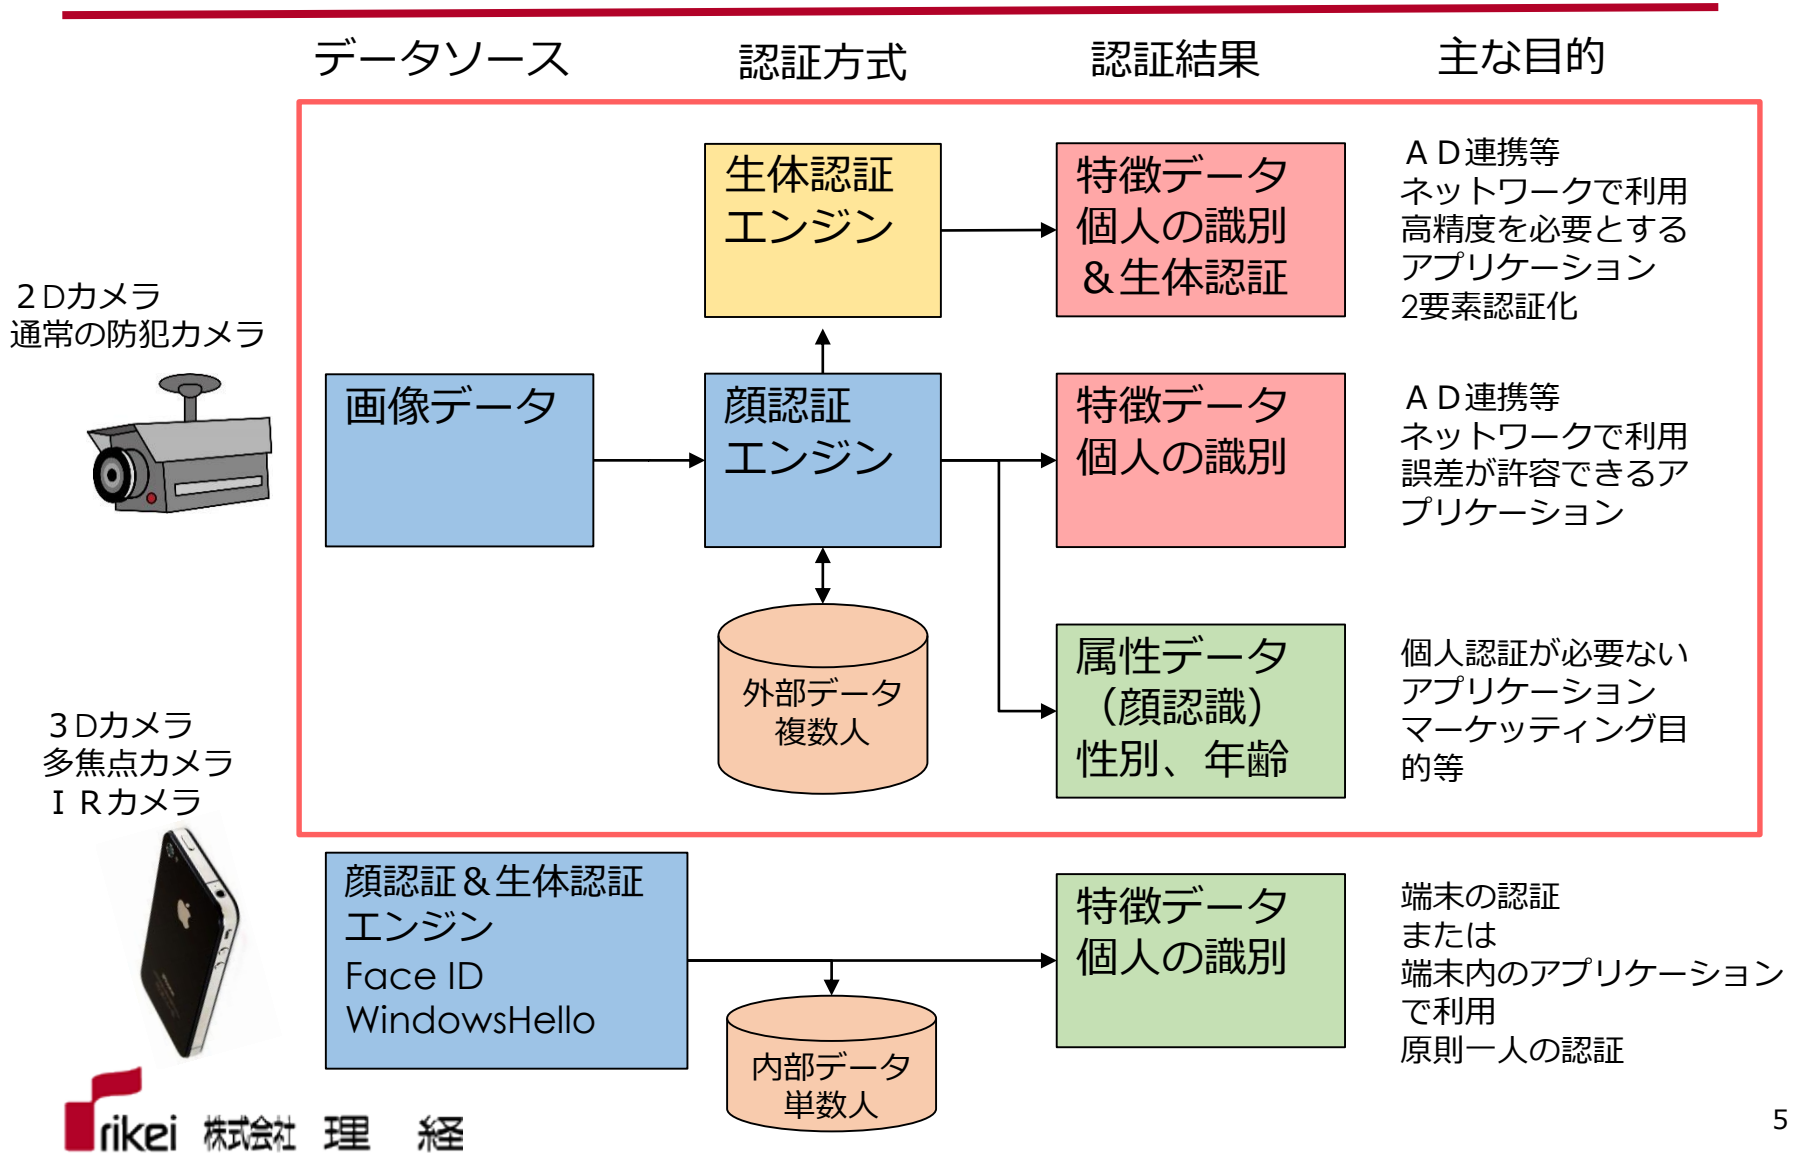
データソース　認証方式　認証結果　主な目的

２Dカメラ
通常の防犯カメラ

画像データ

生体認証
エンジン

特徴データ
個人の識別
＆生体認証

ＡＤ連携等
ネットワークで利用
高精度を必要とする
アプリケーション
2要素認証化

顔認証
エンジン

特徴データ
個人の識別

ＡＤ連携等
ネットワークで利用
誤差が許容できるアプリケーション

外部データ
複数人

属性データ
（顔認識）
性別、年齢

個人認証が必要ない
アプリケーション
マーケッティング目的等

３Dカメラ
多焦点カメラ
ＩＲカメラ

顔認証＆生体認証
エンジン
Face ID
WindowsHello

内部データ
単数人

特徴データ
個人の識別

端末の認証
または
端末内のアプリケーション
で利用
原則一人の認証

rikei 株式会社 理 経

5